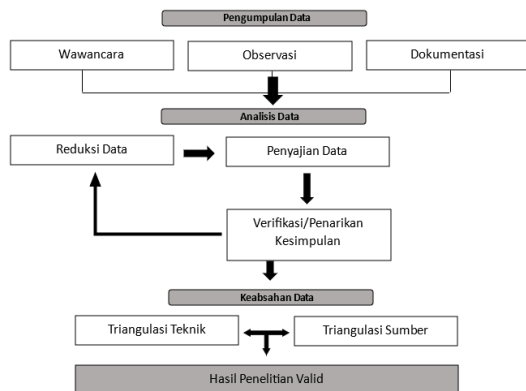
Pengumpulan Data

Wawancara

Observasi

Dokumentasi

Analisis Data

Reduksi Data

Penyajian Data

Verifikasi/Penarikan Kesimpulan

Keabsahan Data

Triangulasi Teknik

Triangulasi Sumber

Hasil Penelitian Valid